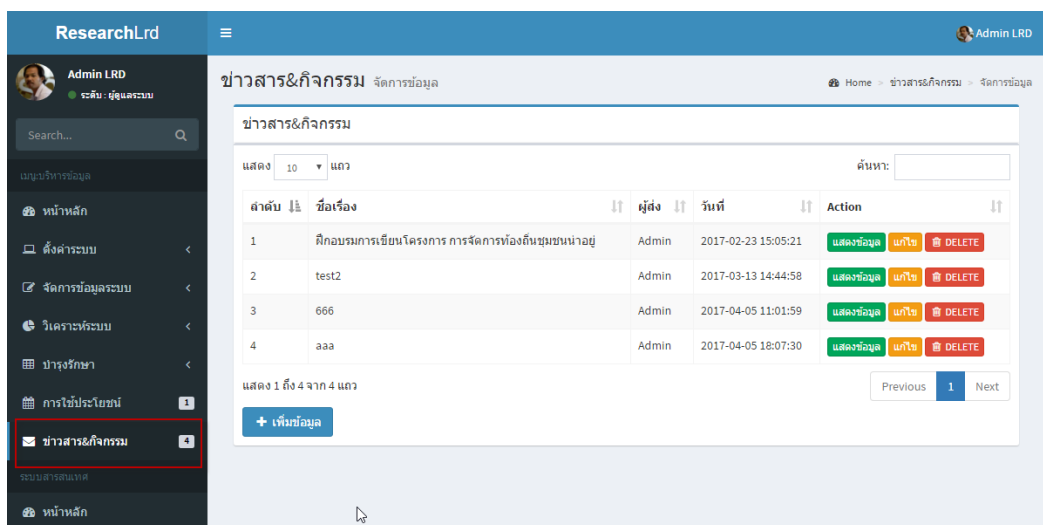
ResearchLrd

Admin LRD
ระดับ : ผู้ดูแลระบบ

Search...

เมนูบริหารข้อมูล

หน้าหลัก

ตั้งค่าระบบ

จัดการข้อมูลระบบ

วิเคราะห์ระบบ

บำรุงรักษา

การใช้ประโยชน์ 1

ข่าวสาร&กิจกรรม 4

ระบบสารสนเทศ

หน้าหลัก

Admin LRD

ข่าวสาร&กิจกรรม จัดการข้อมูล

Home > ข่าวสาร&กิจกรรม > จัดการข้อมูล

ข่าวสาร&กิจกรรม

แสดง 10 แถว

ค้นหา:

| ลำดับ | ชื่อเรื่อง | ผู้ส่ง | วันที่ | Action |
|---|---|---|---|---|
| 1 | ฝึกอบรมการเขียนโครงการ การจัดการท้องถิ่นชุมชนน่าอยู่ | Admin | 2017-02-23 15:05:21 | แสดงข้อมูล แก้ไข DELETE |
| 2 | test2 | Admin | 2017-03-13 14:44:58 | แสดงข้อมูล แก้ไข DELETE |
| 3 | 666 | Admin | 2017-04-05 11:01:59 | แสดงข้อมูล แก้ไข DELETE |
| 4 | aaa | Admin | 2017-04-05 18:07:30 | แสดงข้อมูล แก้ไข DELETE |

แสดง 1 ถึง 4 จาก 4 แถว

Previous 1 Next

+ เพิ่มข้อมูล